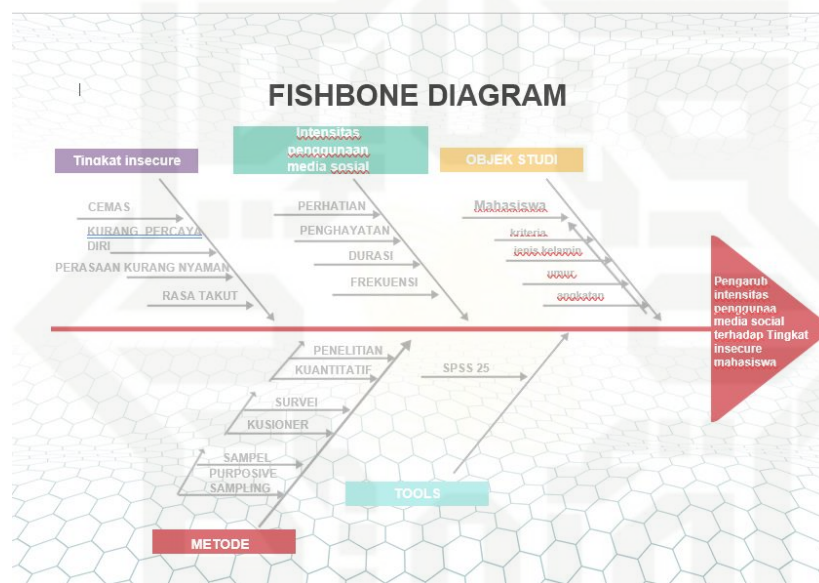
FISHBONE DIAGRAM

Tingkat insecure

Intensitas penggunaan media sosial

OBJEK STUDI

CEMAS

KURANG PERCAYA DIRI

PERASAAN KURANG NYAMAN

RASA TAKUT

PERHATIAN

PENGHAYATAN

DURASI

FREKUENSI

Mahasiswa

kriteria

jenis kelamin

umur

angkatan

Pengaruh intensitas penggunaa media social terhadap Tingkat insecure mahasiswa

PENELITIAN KUANTITATIF

SURVEI

KUSIONER

SAMPEL PURPOSIVE SAMPLING

SPSS 25

TOOLS

METODE